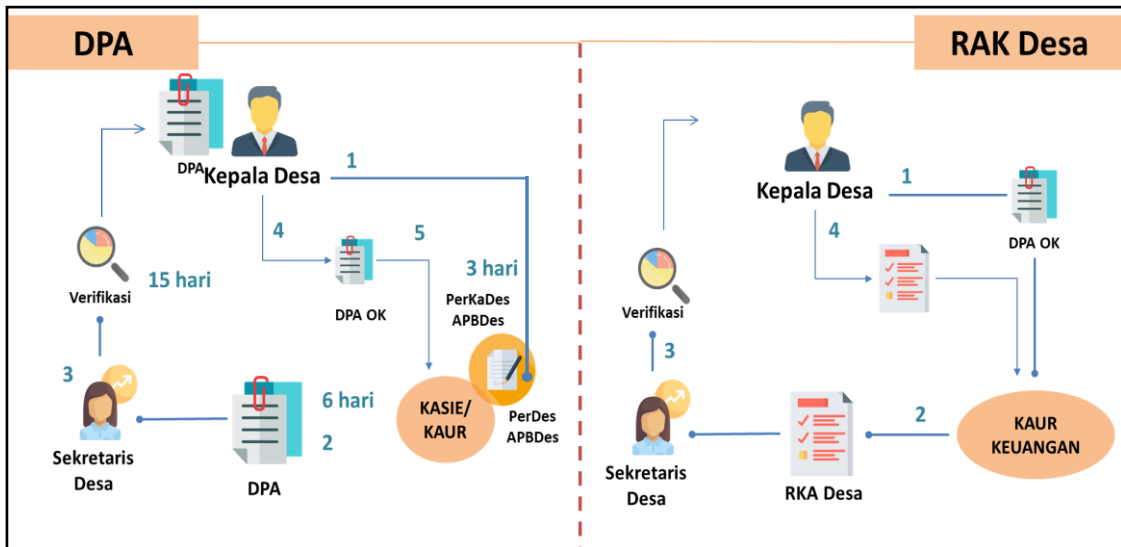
DPA

DPA
Kepala Desa
1
4
5
3 hari
15 hari
Verifikasi
DPA OK
PerKaDes APBDes
3
6 hari
KASIE/ KAUR
PerDes APBDes
2
Sekretaris Desa
DPA

RAK Desa

Kepala Desa
1
4
DPA OK
Verifikasi
3
2
KAUR KEUANGAN
Sekretaris Desa
RKA Desa